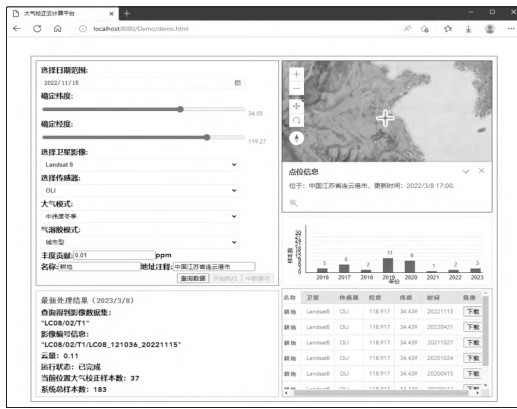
大气校正云计算平台 × +

localhost:8080/Demo/demo.html

选择日期范围:
2022/11/15

确定纬度:
34.55

确定经度:
119.27

选择卫星影像:
Landsat 8

选择传感器:
OLI

大气模式:
中纬度冬季

气溶胶模式:
城市型

主度贡献: 0.01 ppm

名称: 耕地 地址注释: 中国江苏省连云港市

查询数据 开始执行 中断操作

+
-

点位信息
位于: 中国江苏省连云港市, 更新时间: 2022/3/8 17:00.

| 年份 | 2016 | 2017 | 2018 | 2019 | 2020 | 2021 | 2022 | 2023 |
|---|---|---|---|---|---|---|---|---|
| 样本数 | 3 | 6 | 2 | 11 | 9 | 1 | 2 | 3 |

最新处理结果 (2023/3/8)
查询得到影像数据集:
"LC08/02/T1"
影像编号信息:
"LC08/02/T1/LC08_121036_20221115"
云量: 0.11
运行状态: 已完成
当前位置大气校正样本数: 37
系统总样本数: 183

| 名称 | 卫星 | 传感器 | 经度 | 纬度 | 时间 | 自定 |
|---|---|---|---|---|---|---|
| 耕地 | Landsat8 | OLI | 118.917 | 34.439 | 20221115 | 下载 |
| 耕地 | Landsat8 | OLI | 118.917 | 34.439 | 20220421 | 下载 |
| 耕地 | Landsat8 | OLI | 118.917 | 34.439 | 20211027 | 下载 |
| 耕地 | Landsat8 | OLI | 118.917 | 34.439 | 20201024 | 下载 |
| 耕地 | Landsat8 | OLI | 118.917 | 34.439 | 20200415 | 下载 |